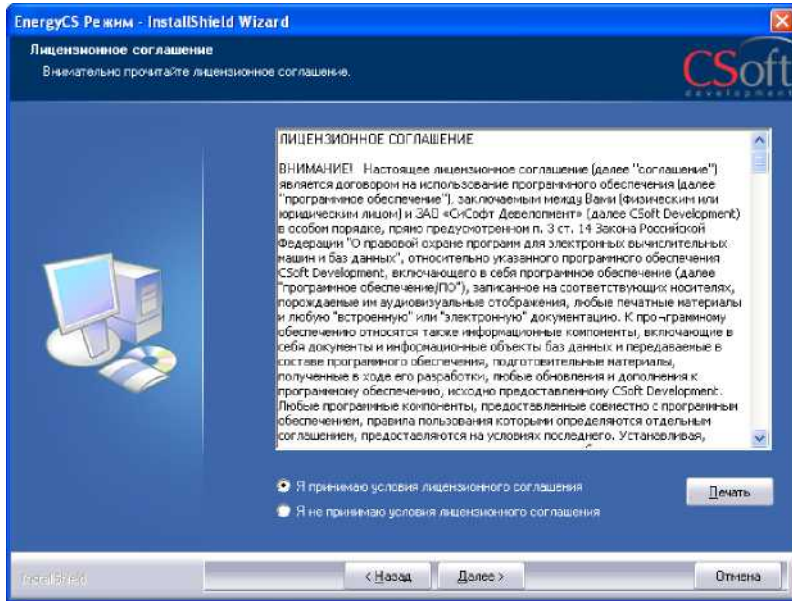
EnergyCS Режим - InstallShield Wizard

Лицензионное соглашение

Внимательно прочитайте лицензионное соглашение.

CSoft development

ЛИЦЕНЗИОННОЕ СОГЛАШЕНИЕ

ВНИМАНИЕ! Настоящее лицензионное соглашение (далее "соглашение") является договором на использование программного обеспечения (далее "программное обеспечение"), заключаемым между Вами (физическим или юридическим лицом) и ЗАО «СиСофт Девелопмент» (далее CSoft Development) в особом порядке, прямо предусмотренном п. 3 ст. 14 Закона Российской Федерации "О правовой охране программ для электронных вычислительных машин и баз данных", относительно указанного программного обеспечения CSoft Development, включающего в себя программное обеспечение (далее "программное обеспечение/ПО"), записанное на соответствующих носителях, порождаемые им аудиовизуальные отображения, любые печатные материалы и любую "встроенную" или "электронную" документацию. К программному обеспечению относятся также информационные компоненты, включающие в себя документы и информационные объекты баз данных и передаваемые в составе программного обеспечения, подготовительные материалы, полученные в ходе его разработки, любые обновления и дополнения к программному обеспечению, исходно предоставленному CSoft Development. Любые программные компоненты, предоставленные совместно с программным обеспечением, правила пользования которыми определяются отдельным соглашением, предоставляются на условиях последнего. Установливая,

Я принимаю условия лицензионного соглашения

Я не принимаю условия лицензионного соглашения

Печать

InstallShield

< Назад

Далее >

Отмена